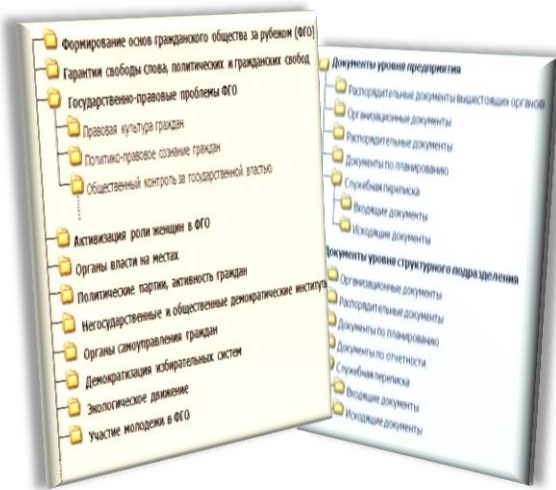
Формирование основ гражданского общества за рубежом (ФГО)
Гарантии свободы слова, политических и гражданских свобод
Государственно-правовые проблемы ФГО
Правовая культура граждан
Политико-правовое сознание граждан
Общественный контроль за государственной властью
Активизация роли женщин в ФГО
Органы власти на местах
Политические партии, активность граждан
Негосударственные и общественные демократические институ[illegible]
Органы самоуправления граждан
Демократизация избирательных систем
Экологическое движение
Участие молодежи в ФГО

Документы уровня предприятия
Распорядительные документы вышестоящих органов
Организационные документы
Распорядительные документы
Документы по планированию
Служебная переписка
Входящие документы
Исходящие документы
Документы уровня структурного подразделения
Организационные документы
Распорядительные документы
Документы по планированию
Документы по отчетности
Служебная переписка
Входящие документы
Исходящие документы